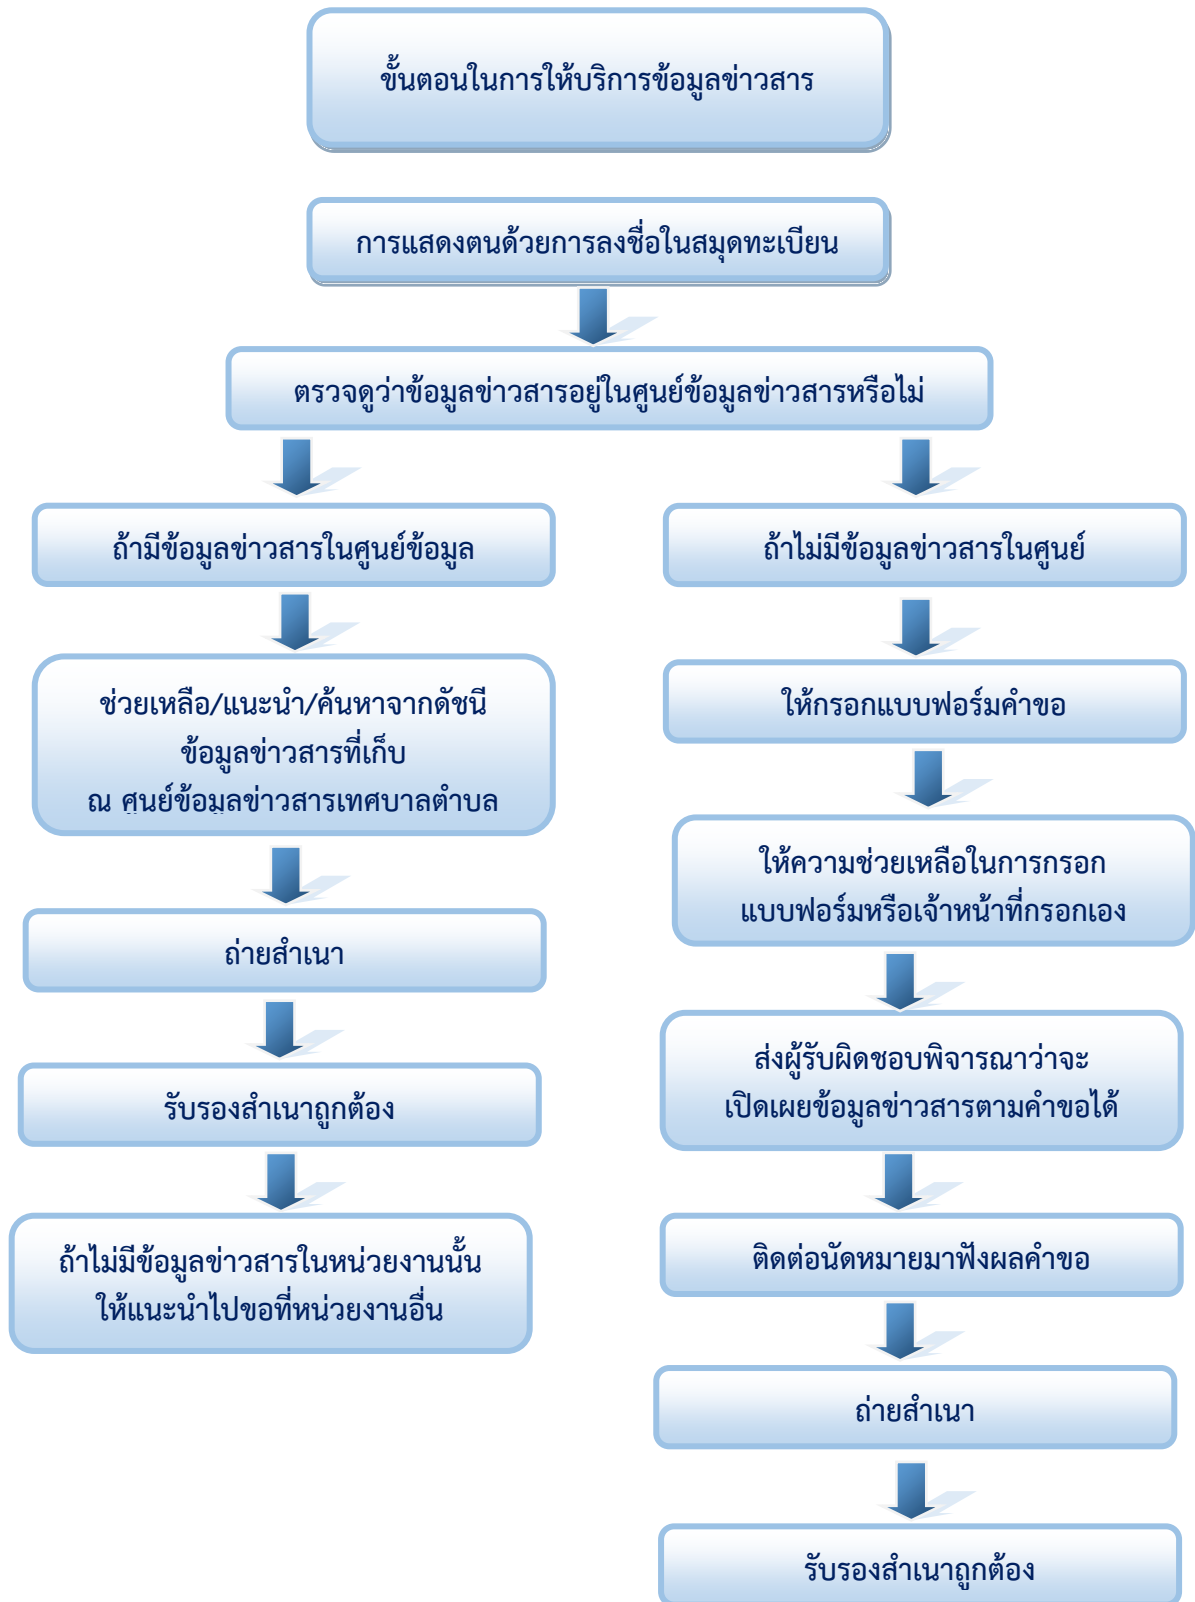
ขั้นตอนในการให้บริการข้อมูลข่าวสาร

การแสดงตนด้วยการลงชื่อในสมุดทะเบียน

ตรวจดูว่าข้อมูลข่าวสารอยู่ในศูนย์ข้อมูลข่าวสารหรือไม่

ถ้ามีข้อมูลข่าวสารในศูนย์ข้อมูล

ช่วยเหลือ/แนะนำ/ค้นหาจากดัชนี ข้อมูลข่าวสารที่เก็บ ณ ศูนย์ข้อมูลข่าวสารเทศบาลตำบล

ถ่ายสำเนา

รับรองสำเนาถูกต้อง

ถ้าไม่มีข้อมูลข่าวสารในหน่วยงานนั้น ให้แนะนำไปขอที่หน่วยงานอื่น

ถ้าไม่มีข้อมูลข่าวสารในศูนย์

ให้กรอกแบบฟอร์มคำขอ

ให้ความช่วยเหลือในการกรอก แบบฟอร์มหรือเจ้าหน้าที่กรอกเอง

ส่งผู้รับผิดชอบพิจารณาว่าจะ เปิดเผยข้อมูลข่าวสารตามคำขอได้

ติดต่อนัดหมายมาฟังผลคำขอ

ถ่ายสำเนา

รับรองสำเนาถูกต้อง